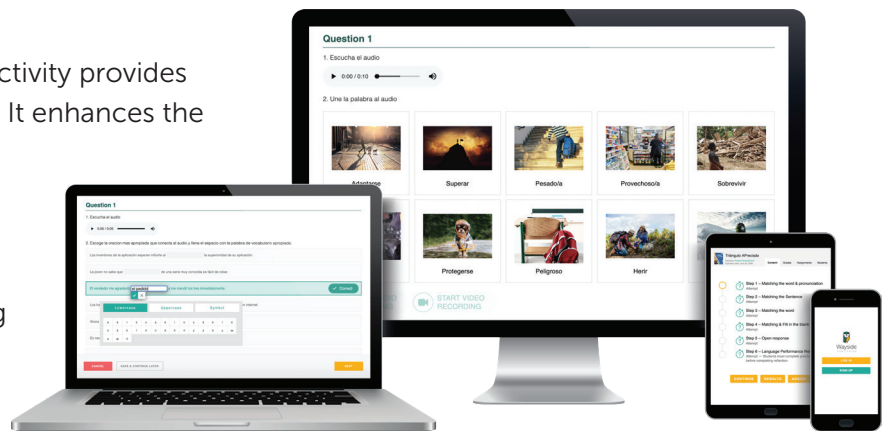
ctivity provides
It enhances the

g

Question 1

1. Escucha el audio

0:00 / 0:10

2. Une la palabra al audio

Adaptarse

Superar

Pesado/a

Provechoso/a

Sobrevivir

Protegerse

Peligroso

Herir

START VIDEO RECORDING

Question 1

1. Escucha el audio

2. Escoge la oracion mas apropiada que conecta el audio y llena el espacio con la palabra de vocabulario apropiado.

Correct

Wayside

LOG IN

SIGN UP

Step 1 – Matching the word & pronunciation

Step 2 – Matching the Sentence

Step 3 – Matching the word

Step 4 – Matching & Fill in the blank

Step 5 – Open response

Step 6 – Language Performance

CONTINUE

SAVE & CONTINUE LATER